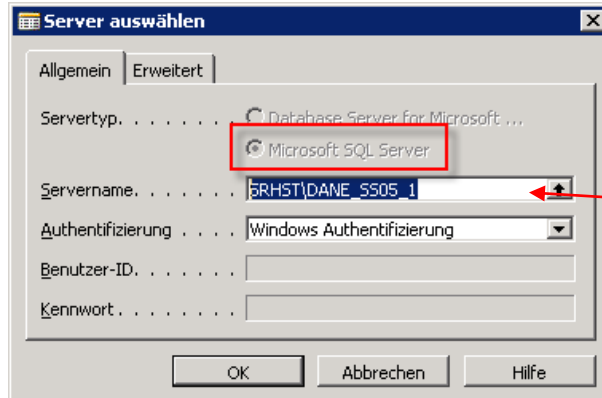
Server auswählen

Allgemein | Erweitert

Servertyp. . . . . . . . Database Server for Microsoft ...
Microsoft SQL Server

Servername. . . . . . . SRHST\DANE_SS05_1

Authentifizierung . . . . Windows Authentifizierung

Benutzer-ID. . . . . . .

Kennwort. . . . . . . .

OK | Abbrechen | Hilfe